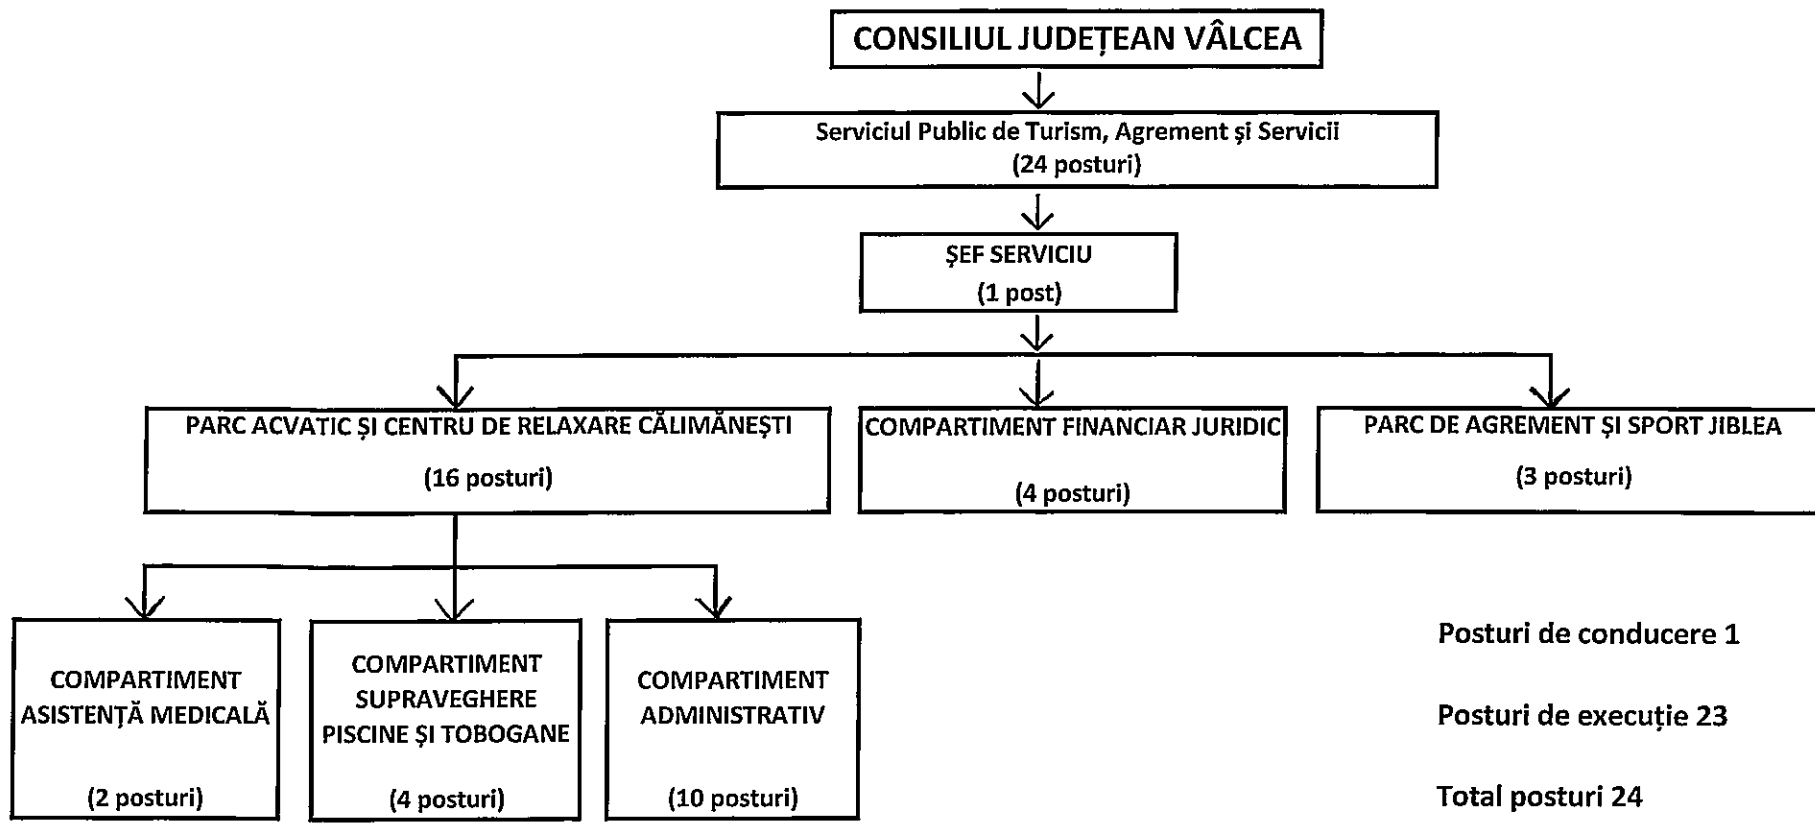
CONSILIUL JUDEȚEAN VÂLCEA

Serviciul Public de Turism, Agrement și Servicii
(24 posturi)

ȘEF SERVICIU
(1 post)

PARC ACVATIC ȘI CENTRU DE RELAXARE CĂLIMĂNEȘTI
(16 posturi)

COMPARTIMENT FINANCIAR JURIDIC
(4 posturi)

PARC DE AGREMENT ȘI SPORT JIBLEA
(3 posturi)

COMPARTIMENT ASISTENȚĂ MEDICALĂ
(2 posturi)

COMPARTIMENT SUPRAVEGHERE PISCINE ȘI TOBOGANE
(4 posturi)

COMPARTIMENT ADMINISTRATIV
(10 posturi)

Posturi de conducere 1

Posturi de execuție 23

Total posturi 24